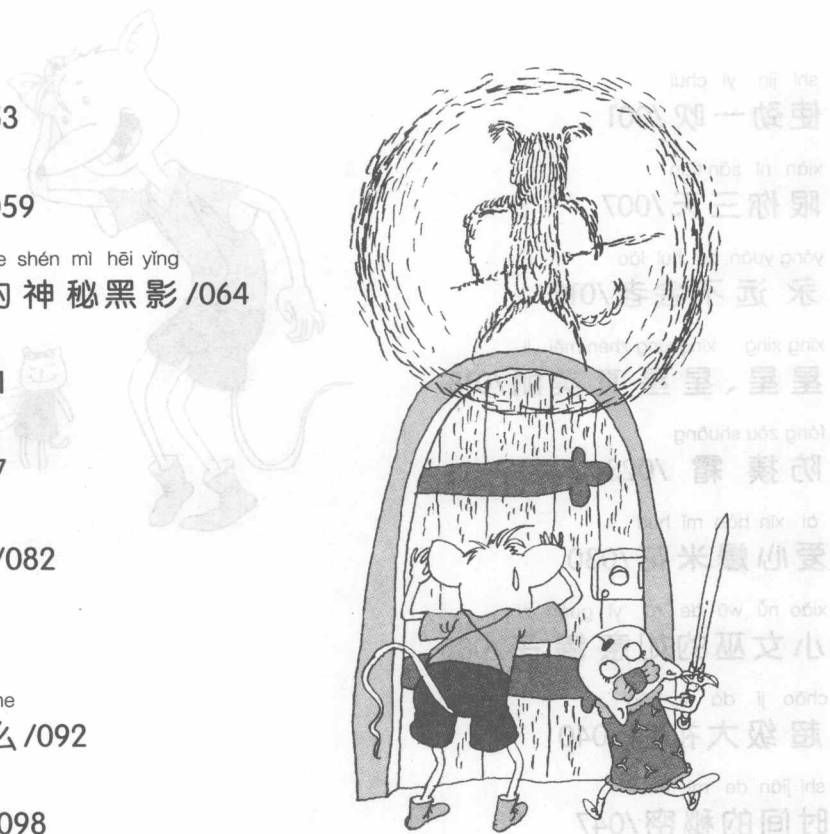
33

059

e shén mì hēi yǐng
的神秘黑影 /064

1

7

/082

me
么 /092

098

shǐ jìn yì chuī
使劲一吹 /001

xiàn nǐ sān
限你三 /007

yǒng yuǎn
永远 /0

xīng xing
星星，星

fáng zǒu shuāng
防 霜

ài xīn
爱心

xiǎo nǚ wū de
小女巫的

chāo jí dà
超级大

shí jiān de
时间的 /047